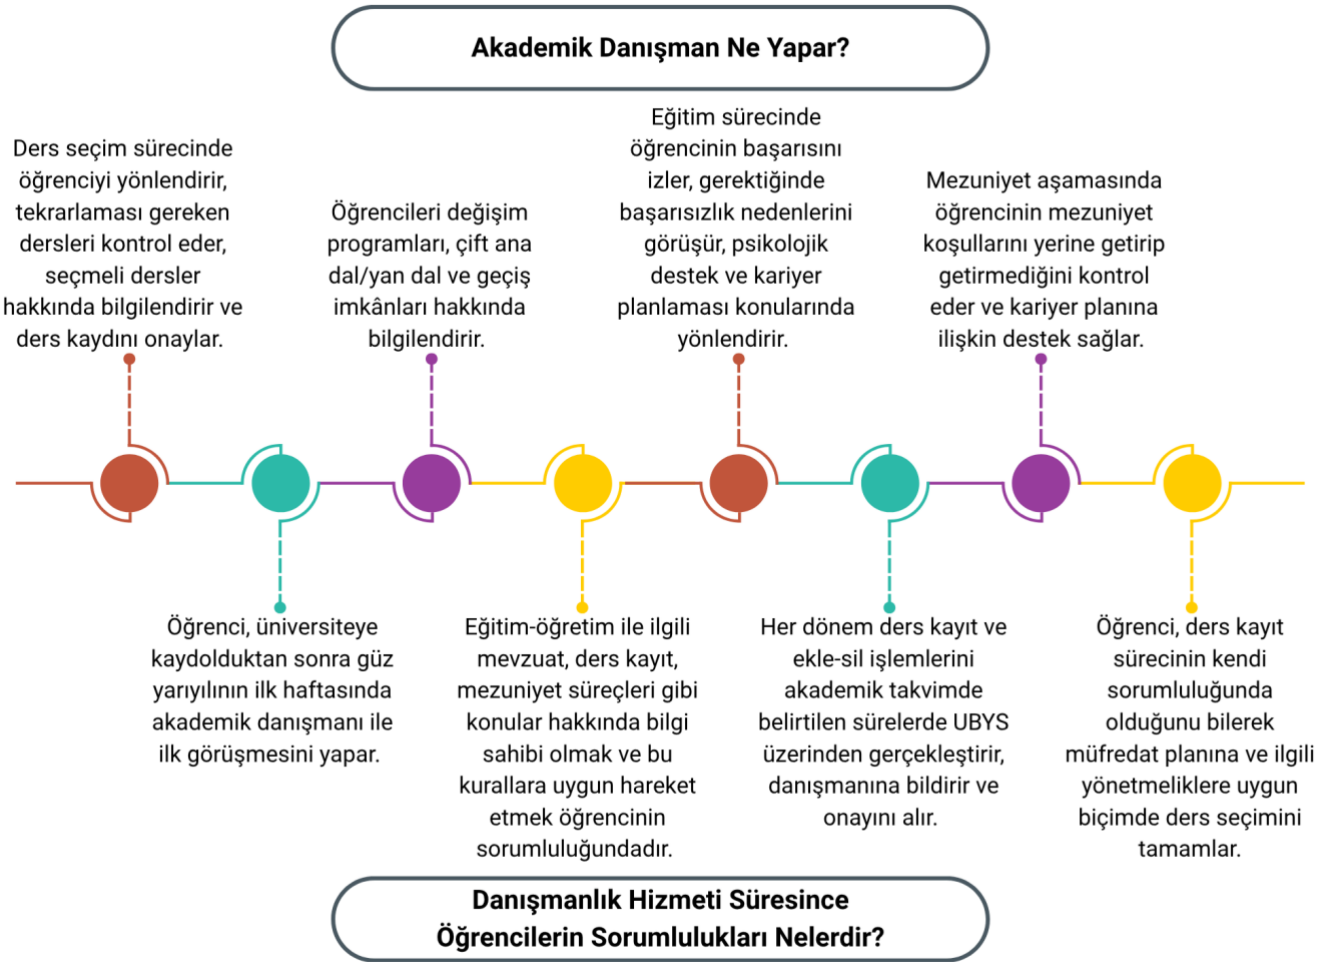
Akademik Danışman Ne Yapar?

Ders seçim sürecinde öğrenciyi yönlendirir, tekrarlaması gereken dersleri kontrol eder, seçmeli dersler hakkında bilgilendirir ve ders kaydını onaylar.

Öğrencileri değişim programları, çift ana dal/yan dal ve geçiş imkânları hakkında bilgilendirir.

Eğitim sürecinde öğrencinin başarısını izler, gerektiğinde başarısızlık nedenlerini görüşür, psikolojik destek ve kariyer planlaması konularında yönlendirir.

Mezuniyet aşamasında öğrencinin mezuniyet koşullarını yerine getirip getirmediğini kontrol eder ve kariyer planına ilişkin destek sağlar.

Öğrenci, üniversiteye kaydolduktan sonra güz yarıyılının ilk haftasında akademik danışmanı ile ilk görüşmesini yapar.

Eğitim-öğretim ile ilgili mevzuat, ders kayıt, mezuniyet süreçleri gibi konular hakkında bilgi sahibi olmak ve bu kurallara uygun hareket etmek öğrencinin sorumluluğundadır.

Her dönem ders kayıt ve ekle-sil işlemlerini akademik takvimde belirtilen sürelerde UBYS üzerinden gerçekleştirir, danışmanına bildirir ve onayını alır.

Öğrenci, ders kayıt sürecinin kendi sorumluluğunda olduğunu bilerek müfredat planına ve ilgili yönetmeliklere uygun biçimde ders seçimini tamamlar.

Danışmanlık Hizmeti Süresince Öğrencilerin Sorumlulukları Nelerdir?